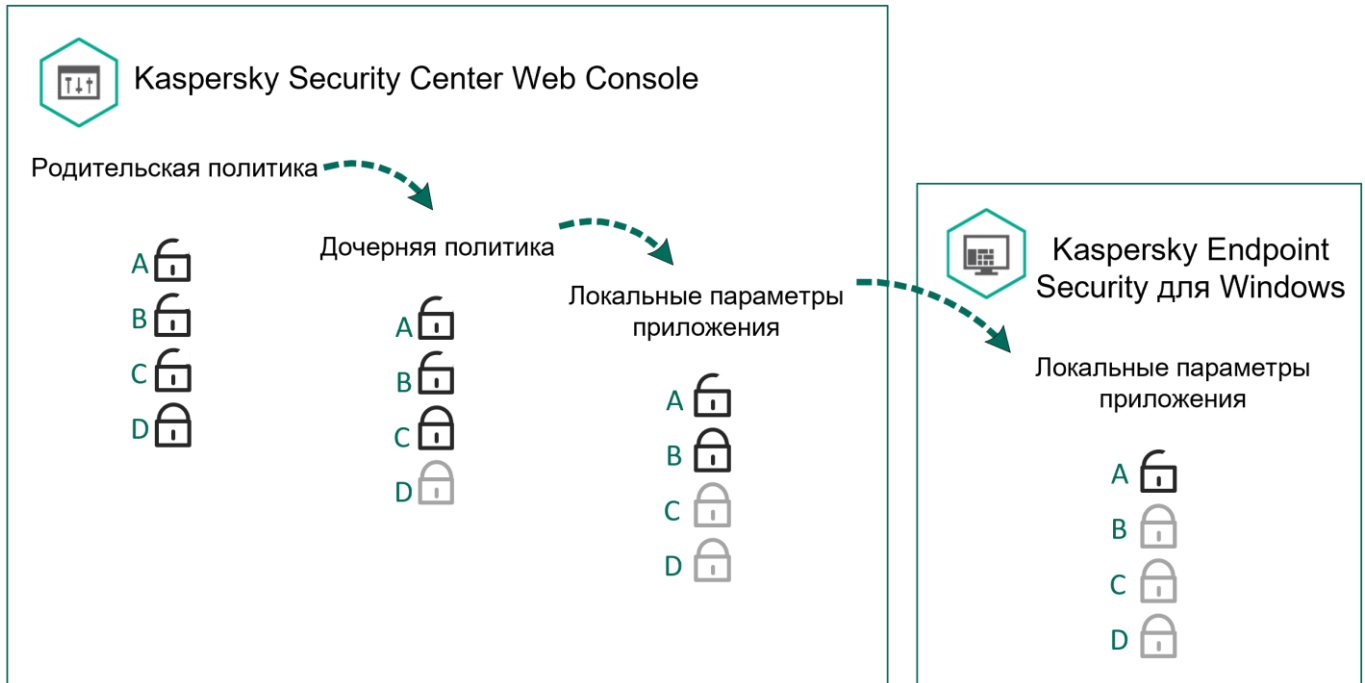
Kaspersky Security Center Web Console

Родительская политика

A
B
C
D

Дочерняя политика

A
B
C
D

Локальные параметры приложения

A
B
C
D

Kaspersky Endpoint Security для Windows

Локальные параметры приложения

A
B
C
D